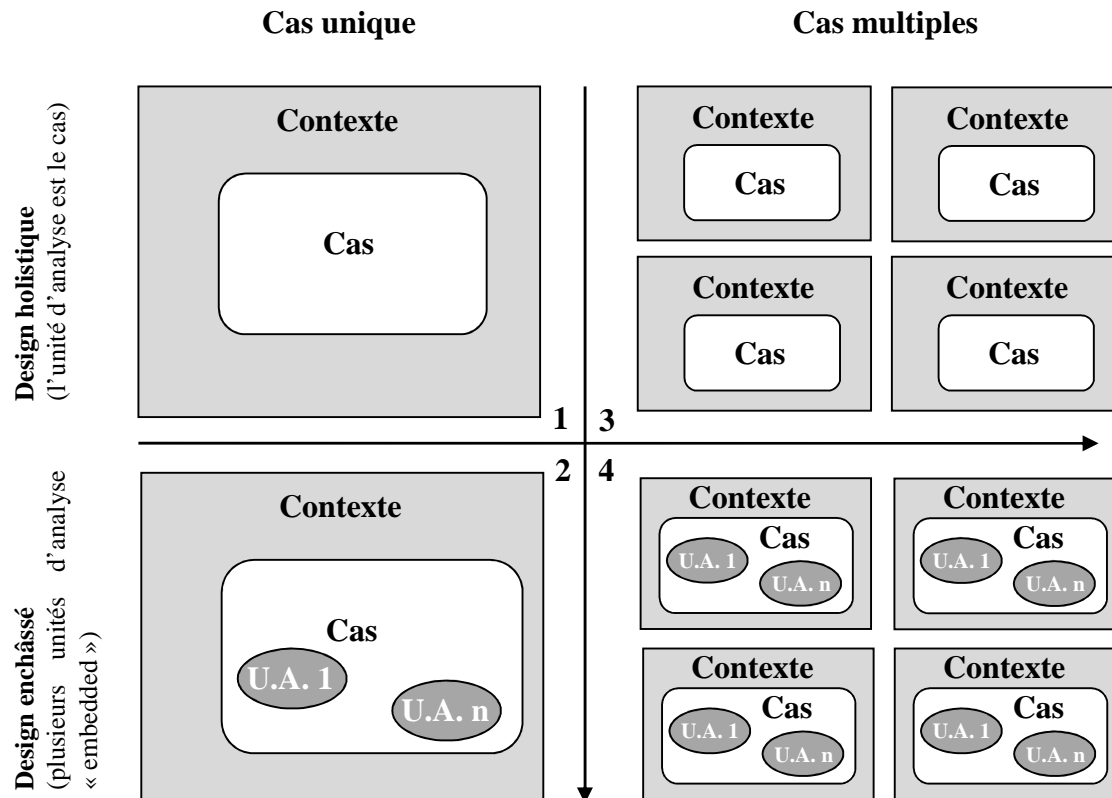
Cas unique

Cas multiples

Design holistique
(l'unité d'analyse est le cas)

Contexte

Cas

Contexte

Cas

Contexte

Cas

Contexte

Cas

Contexte

Cas

1

3

2

4

Design enchâssé
(plusieurs unités d'analyse « embedded »)

Contexte

Cas

U.A. 1

U.A. n

Contexte

Cas

U.A. 1

U.A. n

Contexte

Cas

U.A. 1

U.A. n

Contexte

Cas

U.A. 1

U.A. n

Contexte

Cas

U.A. 1

U.A. n